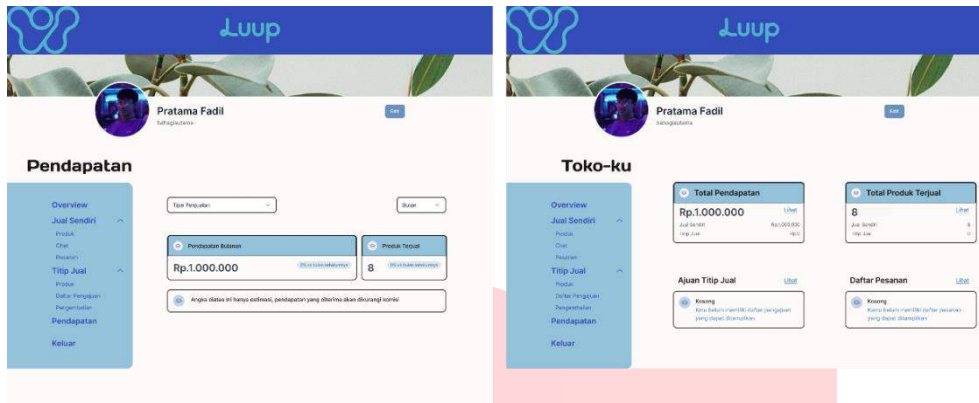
Luup

Pratama Fadil
bahagiautama

Edit

Pendapatan

Overview
Jual Sendiri
Produk
Chat
Pesanan
Titip Jual
Produk
Daftar Pengajuan
Pengembalian
Pendapatan
Keluar

Tipe Penjualan

Bulan

Pendapatan Bulanan
Rp.1.000.000
0% vs bulan sebelumnya

Produk Terjual
8
0% vs bulan sebelumnya

Angka diatas ini hanya estimasi, pendapatan yang diterima akan dikurangi komisi

Luup

Pratama Fadil
bahagiautama

Edit

Toko-ku

Overview
Jual Sendiri
Produk
Chat
Pesanan
Titip Jual
Produk
Daftar Pengajuan
Pengembalian
Pendapatan
Keluar

Total Pendapatan
Rp.1.000.000
Lihat
Jual Sendiri Rp1.000.000
Titip Jual Rp0

Total Produk Terjual
8
Lihat
Jual Sendiri 8
Titip Jual 0

Ajuan Titip Jual
Lihat
Kosong
Kamu belum memiliki daftar pengajuan yang dapat ditampilkan

Daftar Pesanan
Lihat
Kosong
Kamu belum memiliki daftar pesanan yang dapat ditampilkan